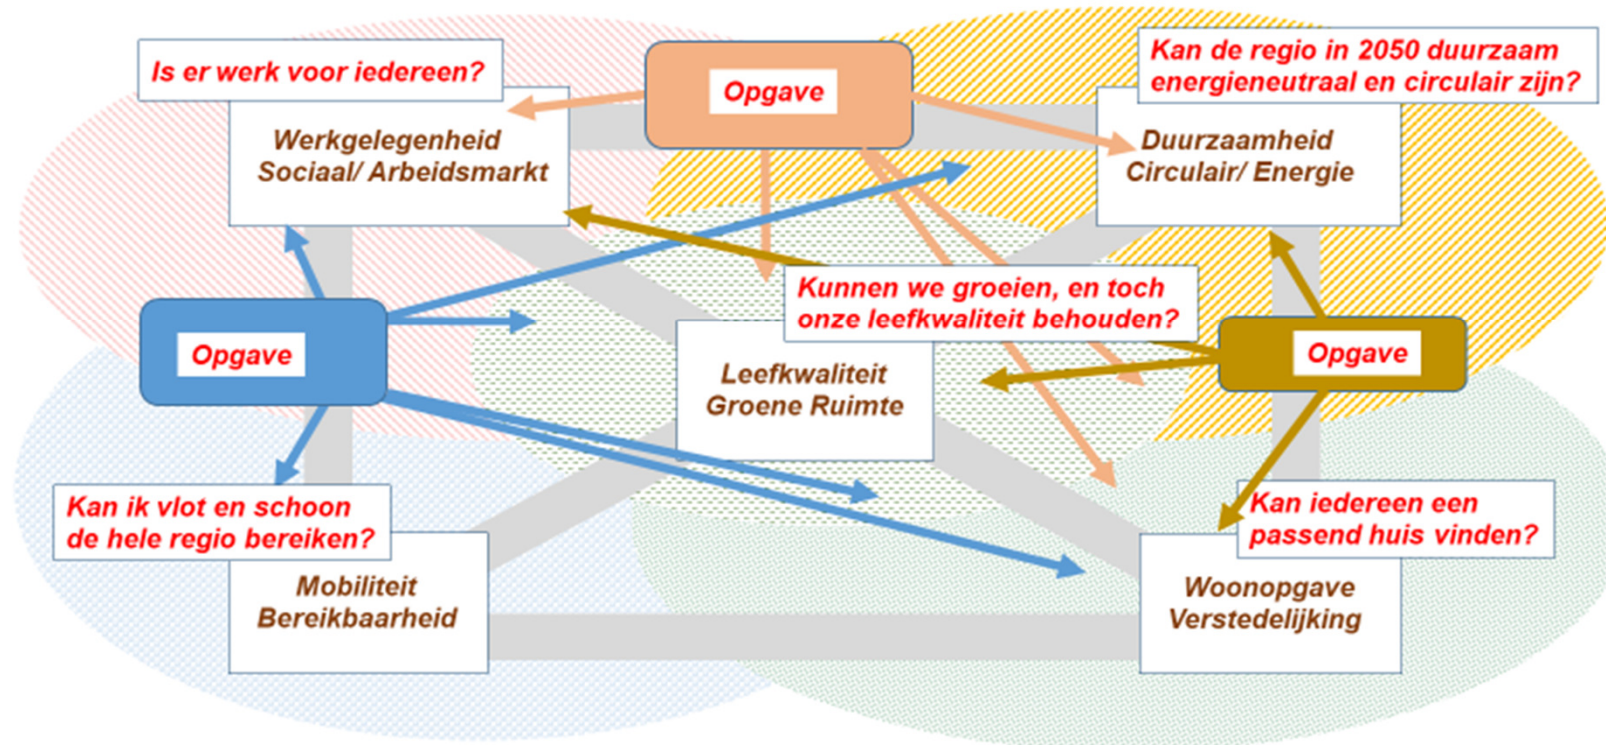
Is er werk voor iedereen?

Opgave

Kan de regio in 2050 duurzaam energieneutraal en circulair zijn?

Werkgelegenheid Sociaal/ Arbeidsmarkt

Duurzaamheid Circulair/ Energie

Kunnen we groeien, en toch onze leefkwaliteit behouden?

Opgave

Leefkwaliteit Groene Ruimte

Opgave

Kan ik vlot en schoon de hele regio bereiken?

Kan iedereen een passend huis vinden?

Mobiliteit Bereikbaarheid

Woonopgave Verstedelijking